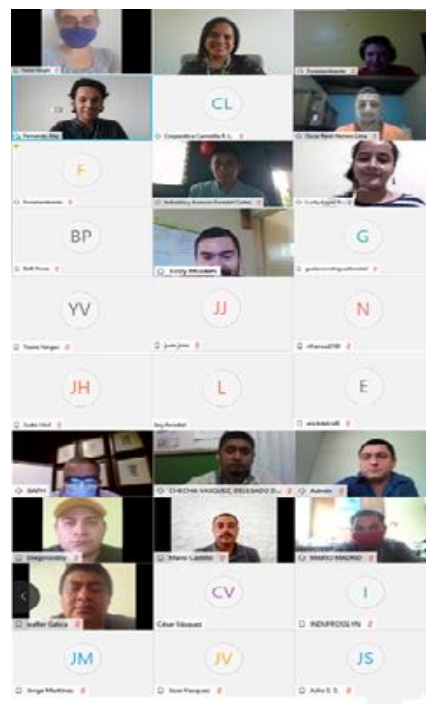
Ileana Reyes
Fernando Bay
CL
Cooperativa Carmelita R.L.
Oscar René Herrera Lima
F
BP
Beth Perez
Emmy Morales
G
YV
Yoana Vargas
JJ
Juan Jose
N
JH
Ivan Hord
L
E
SIAPH
CHECHA VASQUEZ, DELEGADO D...
Autores
MARIO MADRID
Mario Castillo
CV
César Vásquez
I
INDUFROSSLYN
JM
Jorge Martinez
JV
JS